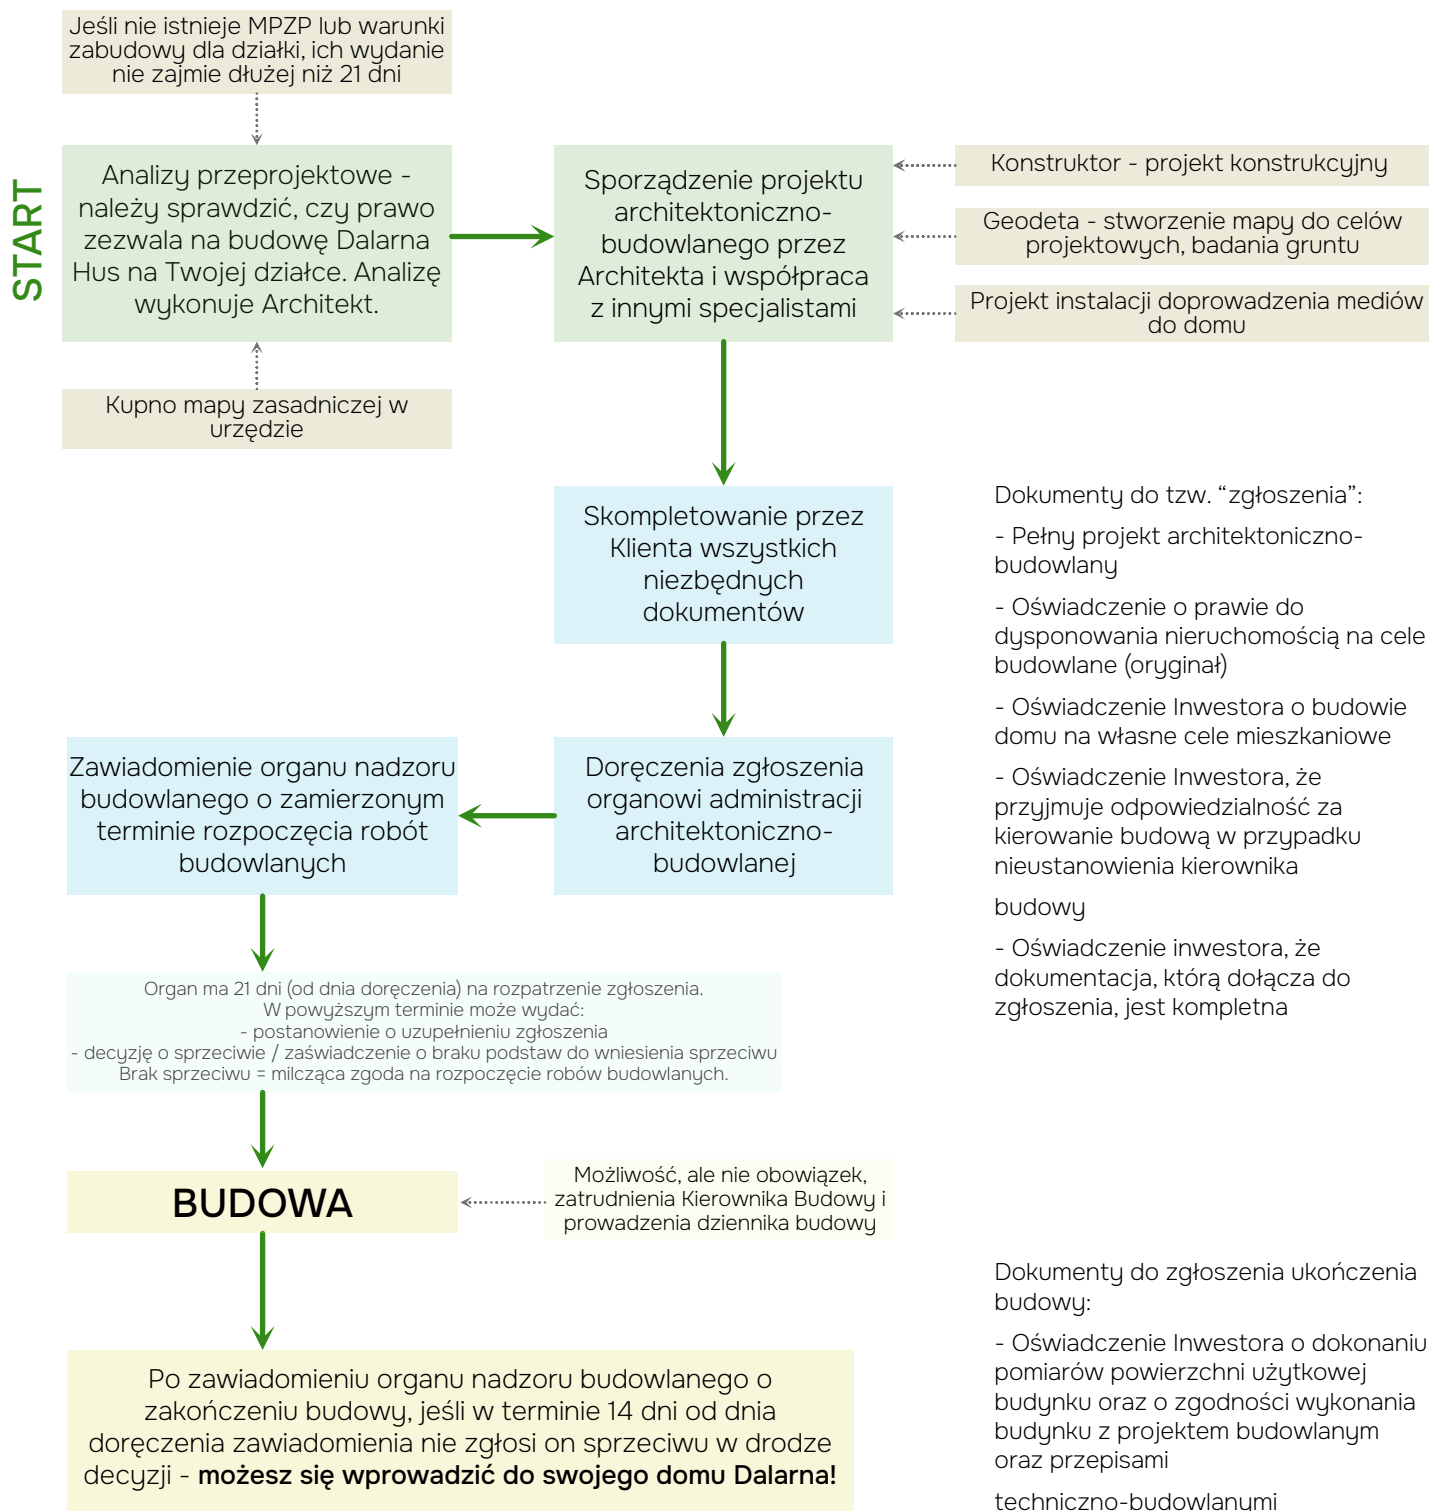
START

Jeśli nie istnieje MPZP lub warunki zabudowy dla działki, ich wydanie nie zajmie dłużej niż 21 dni

Analizy przeprojektowe - należy sprawdzić, czy prawo zezwala na budowę Dalarna Hus na Twojej działce. Analizę wykonuje Architekt.

Kupno mapy zasadniczej w urzędzie

Sporządzenie projektu architektoniczno-budowlanego przez Architekta i współpraca z innymi specjalistami

Konstruktor - projekt konstrukcyjny

Geodeta - stworzenie mapy do celów projektowych, badania gruntu

Projekt instalacji doprowadzenia mediów do domu

Skompletowanie przez Klienta wszystkich niezbędnych dokumentów

Dokumenty do tzw. “zgłoszenia”:

- Pełny projekt architektoniczno-budowlany

- Oświadczenie o prawie do dysponowania nieruchomością na cele budowlane (oryginał)

- Oświadczenie Inwestora o budowie domu na własne cele mieszkaniowe

- Oświadczenie Inwestora, że przyjmuje odpowiedzialność za kierowanie budową w przypadku nieustanowienia kierownika

budowy

- Oświadczenie inwestora, że dokumentacja, którą dołącza do zgłoszenia, jest kompletna

Doręczenia zgłoszenia organowi administracji architektoniczno-budowlanej

Zawiadomienie organu nadzoru budowlanego o zamierzonym terminie rozpoczęcia robót budowlanych

Organ ma 21 dni (od dnia doręczenia) na rozpatrzenie zgłoszenia.
W powyższym terminie może wydać:
- postanowienie o uzupełnieniu zgłoszenia
- decyzję o sprzeciwie / zaświadczenie o braku podstaw do wniesienia sprzeciwu
Brak sprzeciwu = milcząca zgoda na rozpoczęcie robów budowlanych.

BUDOWA

Możliwość, ale nie obowiązek, zatrudnienia Kierownika Budowy i prowadzenia dziennika budowy

Dokumenty do zgłoszenia ukończenia budowy:

- Oświadczenie Inwestora o dokonaniu pomiarów powierzchni użytkowej budynku oraz o zgodności wykonania budynku z projektem budowlanym oraz przepisami

techniczno-budowlanymi

Po zawiadomieniu organu nadzoru budowlanego o zakończeniu budowy, jeśli w terminie 14 dni od dnia doręczenia zawiadomienia nie zgłosi on sprzeciwu w drodze decyzji - **możesz się wprowadzić do swojego domu Dalarna!**